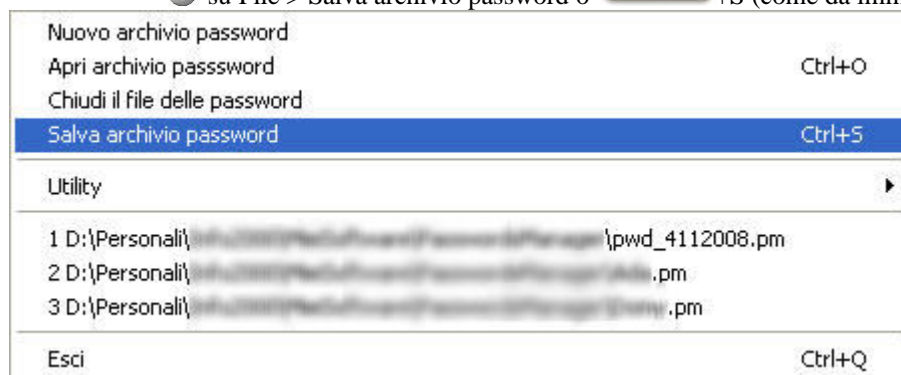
su File > Salva archivio password o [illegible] +S (come da imm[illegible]

Nuovo archivio password
Apri archivio passsword Ctrl+O
Chiudi il file delle password
Salva archivio password Ctrl+S
Utility
1 D:\Personali\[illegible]\pwd_4112008.pm
2 D:\Personali\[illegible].pm
3 D:\Personali\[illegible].pm
Esci Ctrl+Q